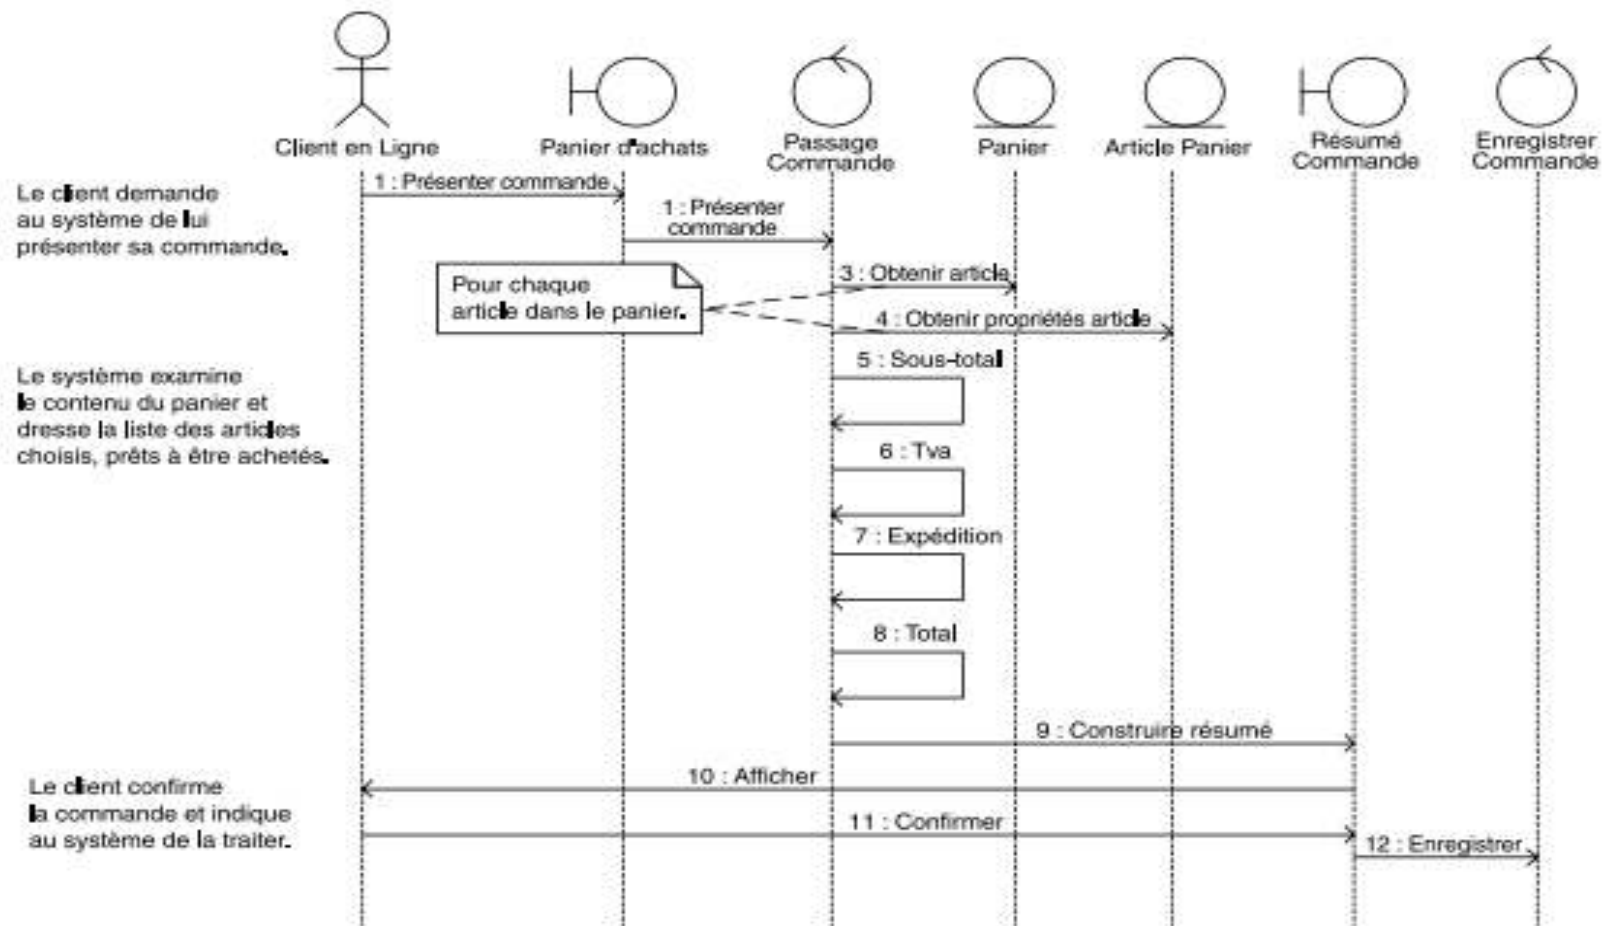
Client en Ligne

Panier d'achats

Passage Commande

Panier

Article Panier

Résumé Commande

Enregistrer Commande

Le client demande au système de lui présenter sa commande.

1 : Présenter commande

1 : Présenter commande

Pour chaque article dans le panier.

3 : Obtenir article

4 : Obtenir propriétés article

Le système examine le contenu du panier et dresse la liste des articles choisis, prêts à être achetés.

5 : Sous-total

6 : Tva

7 : Expédition

8 : Total

9 : Construire résumé

Le client confirme la commande et indique au système de la traiter.

10 : Afficher

11 : Confirmer

12 : Enregistrer